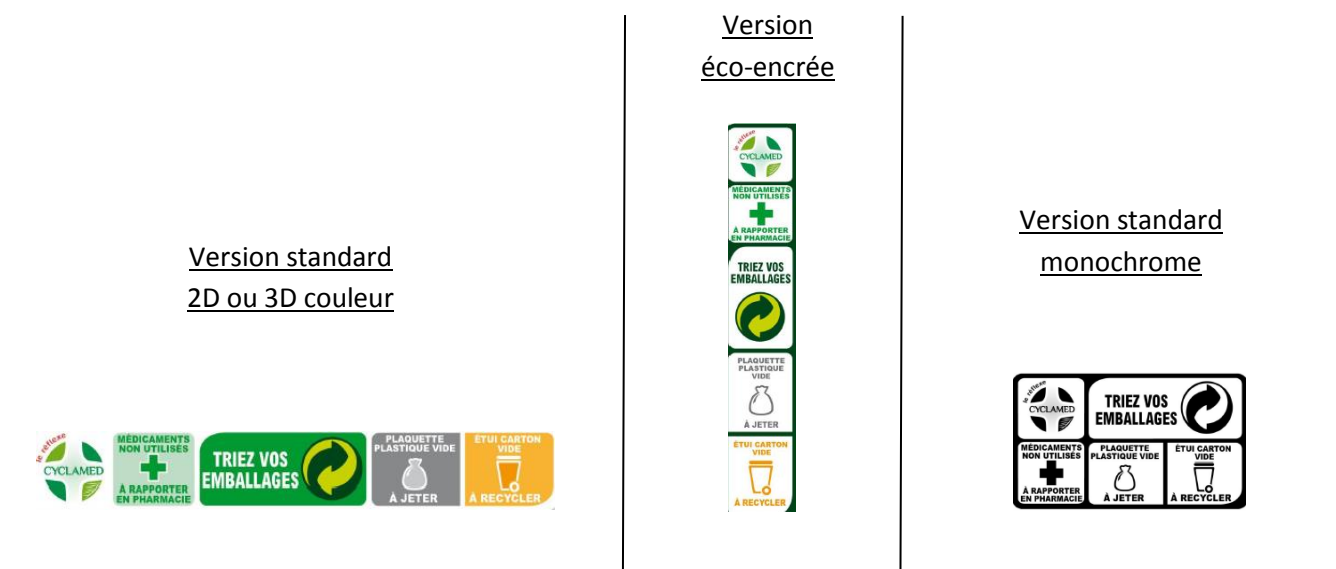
Version standard
2D ou 3D couleur

le réflexe
CYCLAMED

MÉDICAMENTS NON UTILISÉS
À RAPPORTER EN PHARMACIE

TRIEZ VOS EMBALLAGES

PLAQUETTE PLASTIQUE VIDE
À JETER

ÉTUI CARTON VIDE
À RECYCLER

Version
éco-encrée

le réflexe
CYCLAMED

MÉDICAMENTS NON UTILISÉS
À RAPPORTER EN PHARMACIE

TRIEZ VOS EMBALLAGES

PLAQUETTE PLASTIQUE VIDE
À JETER

ÉTUI CARTON VIDE
À RECYCLER

Version standard
monochrome

le réflexe
CYCLAMED

TRIEZ VOS EMBALLAGES

MÉDICAMENTS NON UTILISÉS
À RAPPORTER EN PHARMACIE

PLAQUETTE PLASTIQUE VIDE
À JETER

ÉTUI CARTON VIDE
À RECYCLER